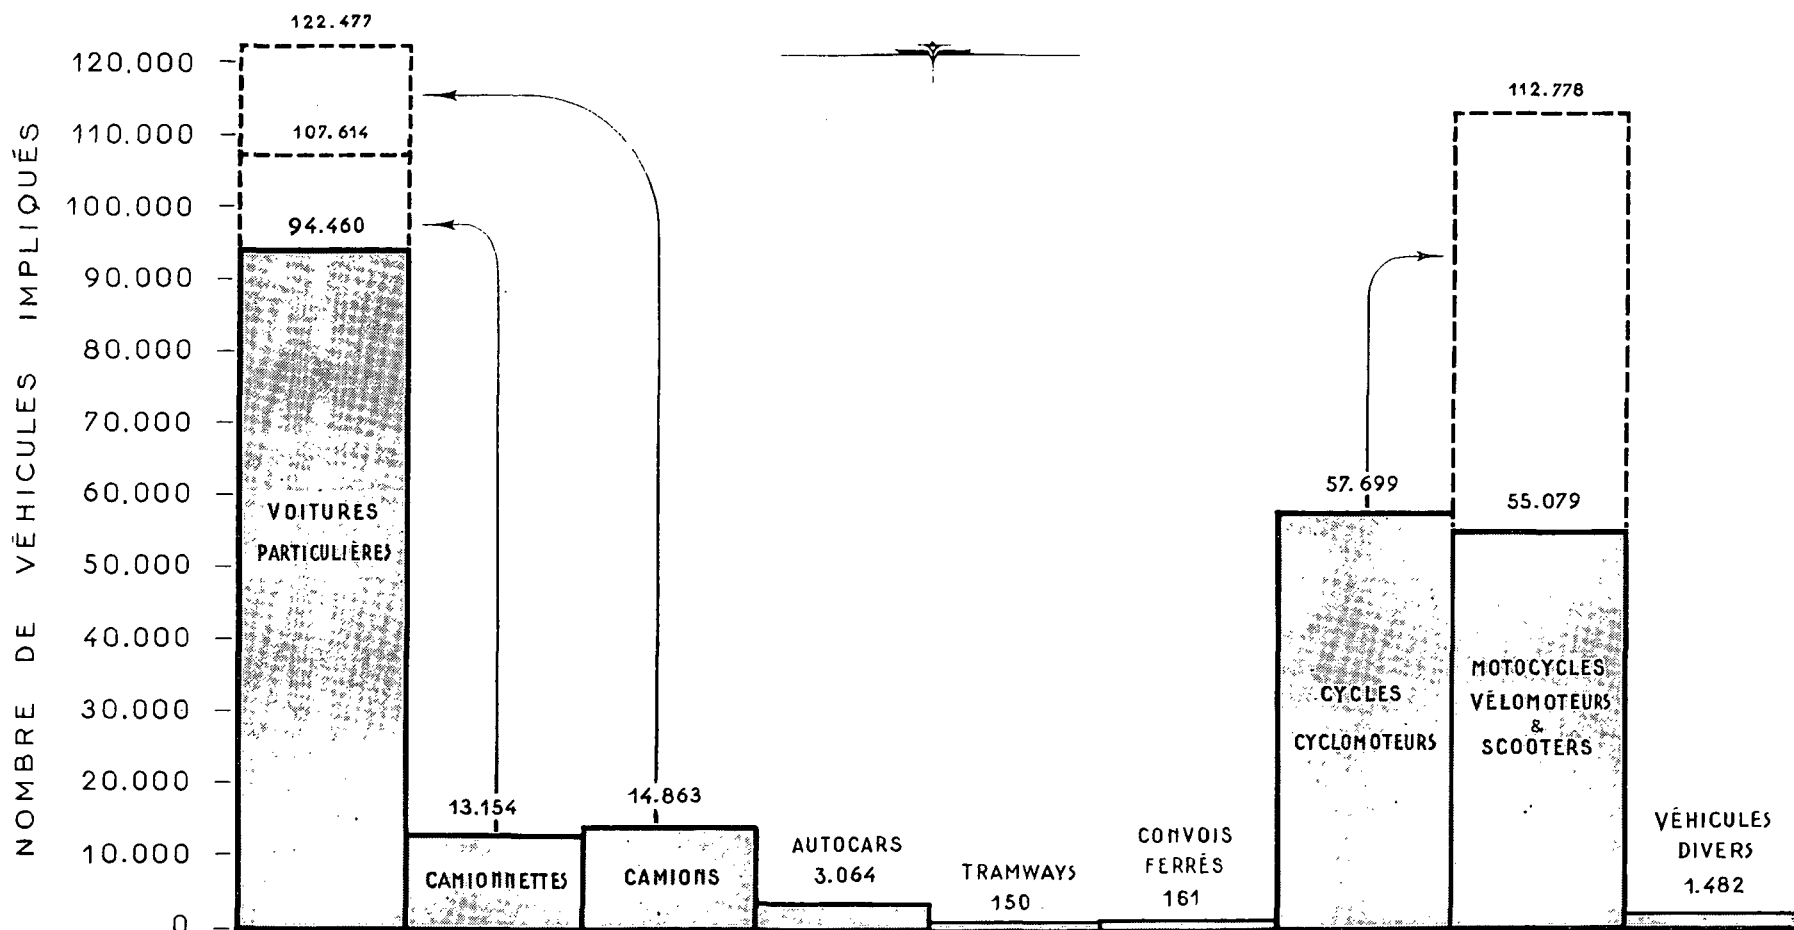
NOMBRE DE VÉHICULES IMPLIQUÉS

120.000
110.000
100.000
90.000
80.000
70.000
60.000
50.000
40.000
30.000
20.000
10.000
0

122.477
107.614
94.460
VOITURES PARTICULIÈRES

13.154
CAMIONNETTES

14.863
CAMIONS

AUTOCARS
3.064

TRAMWAYS
150

CONVOIS FERRÉS
161

57.699
CYCLES
CYCLOMOTEURS

112.778
55.079
MOTOCYCLES
VÉLOMOTEURS
&
SCOOTERS

VÉHICULES DIVERS
1.482